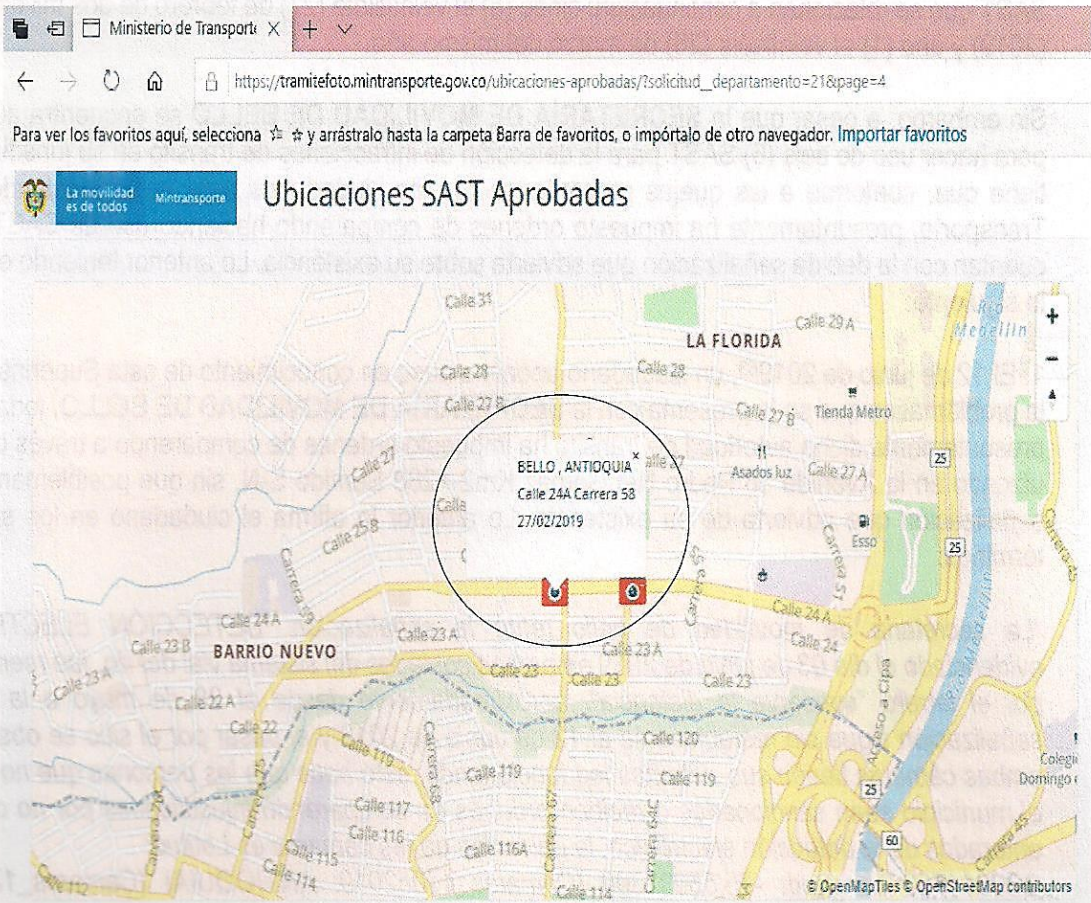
Ministerio de Transporte ×

https://tramitefoto.mintransporte.gov.co/ubicaciones-aprobadas/?solicitud__departamento=21&page=4

Para ver los favoritos aquí, selecciona ☆ y arrástralo hasta la carpeta Barra de favoritos, o impórtalo de otro navegador. Importar favoritos

La movilidad es de todos Mintransporte

Ubicaciones SAST Aprobadas

BELLO , ANTIOQUIA ×
Calle 24A Carrera 58
27/02/2019

Calle 31
LA FLORIDA
Calle 29 A
Río Medellín
Calle 28
Calle 28
Calle 27 B
Calle 27 B
Tienda Metro
Calle 27
Calle 27
Asados luz
Calle 27 A
25
Calle 25 B
Esso
25
Carrera 51
Carrera 59
Calle 24 A
Calle 24 A
Calle 24
Calle 23 B
Calle 23 A
Calle 23 A
BARRIO NUEVO
Calle 23 A
Calle 23
Calle 23
Calle 23
Calle 22 A
Calle 22
Calle 119
Calle 120
Carrera 75
Carrera 63
Calle 119
Calle 119
Acceso a Cipa
Río Medellín
Calle 117
Calle 116
Calle 115
Calle 114
Calle 116A
Carrera 67
Carrera 64C
Calle 114
Carrera 45
25
60
Colegio Domingo
Calle 112
Carrera 76
© OpenMapTiles © OpenStreetMap contributors